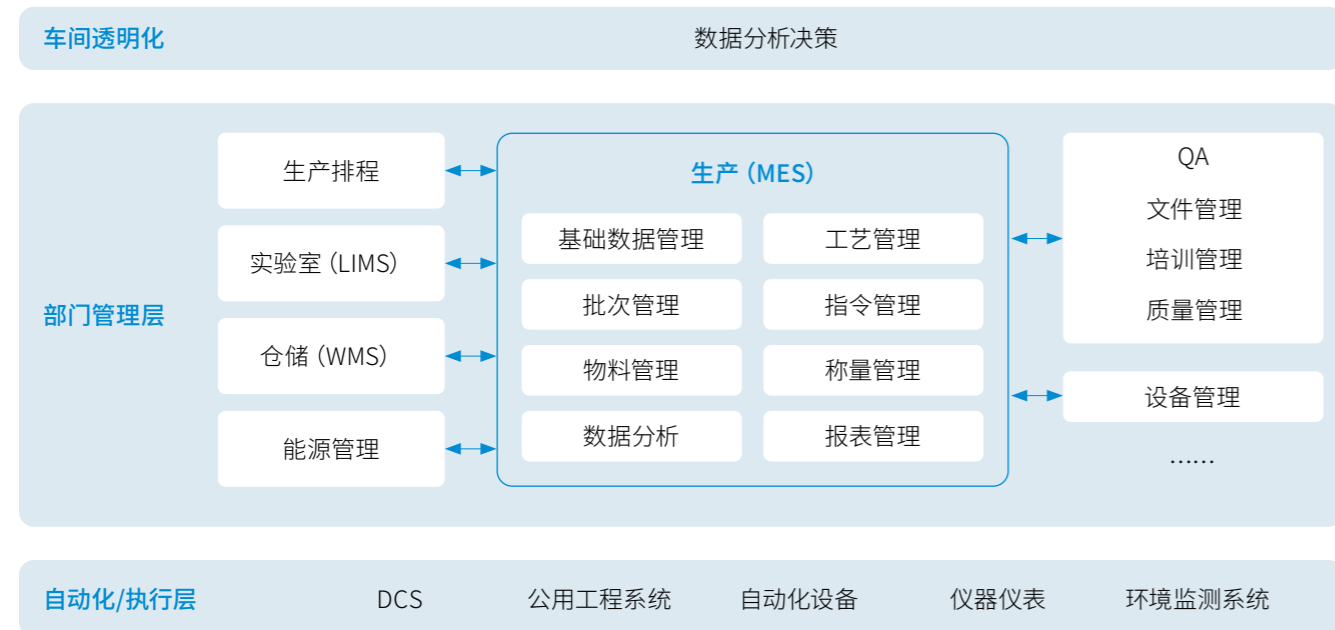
车间透明化

数据分析决策

部门管理层

生产排程

实验室（LIMS）

仓储（WMS）

能源管理

生产（MES）

基础数据管理

工艺管理

批次管理

指令管理

物料管理

称量管理

数据分析

报表管理

QA

文件管理

培训管理

质量管理

设备管理

……

自动化/执行层

DCS

公用工程系统

自动化设备

仪器仪表

环境监测系统